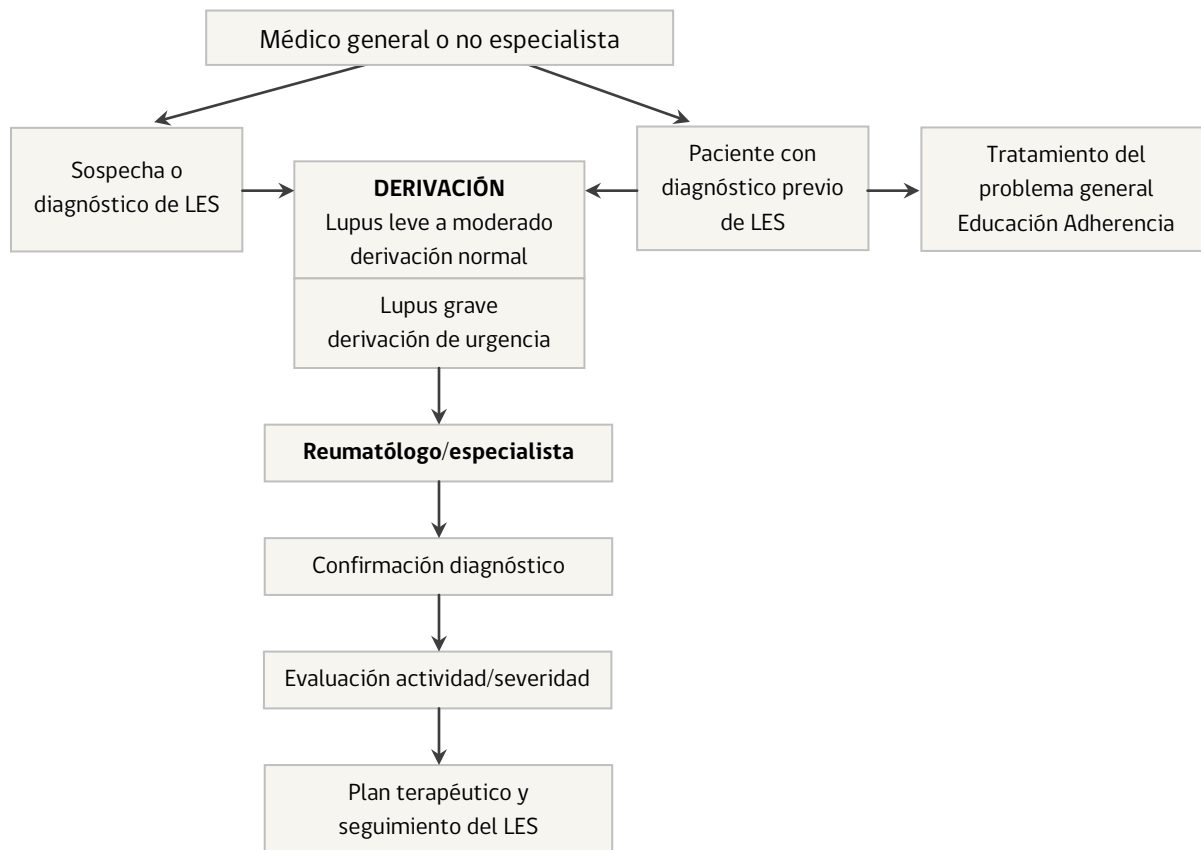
Médico general o no especialista

Sospecha o diagnóstico de LES

DERIVACIÓN
Lupus leve a moderado derivación normal

Lupus grave derivación de urgencia

Paciente con diagnóstico previo de LES

Tratamiento del problema general Educación Adherencia

Reumatólogo/especialista

Confirmación diagnóstico

Evaluación actividad/severidad

Plan terapéutico y seguimiento del LES